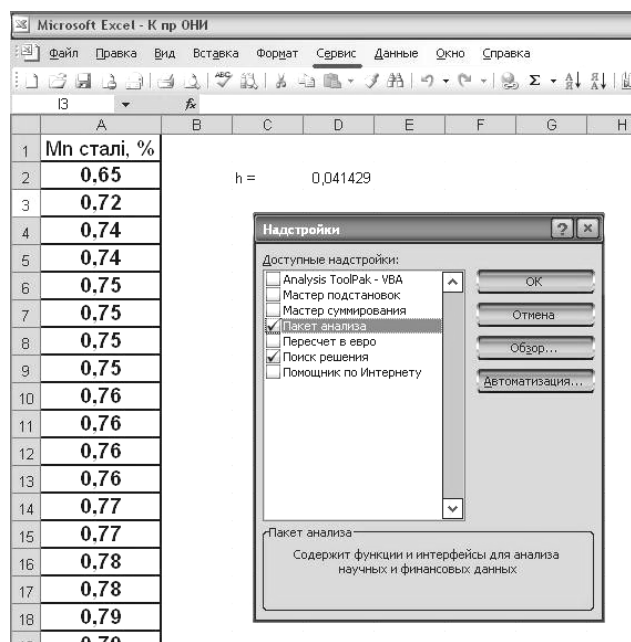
Microsoft Excel - К пр ОНИ

Файл Правка Вид Вставка Формат Сервис Данные Окно Справка

I3 $f_x$

| | A | B | C | D | E | F | G | H |
|---|---|---|---|---|---|---|---|---|
| 1 | Mn сталі, % | | | | | | | |
| 2 | 0,65 | | h = | 0,041429 | | | | |
| 3 | 0,72 | | | | | | | |
| 4 | 0,74 | | | | | | | |
| 5 | 0,74 | | | | | | | |
| 6 | 0,75 | | | | | | | |
| 7 | 0,75 | | | | | | | |
| 8 | 0,75 | | | | | | | |
| 9 | 0,75 | | | | | | | |
| 10 | 0,76 | | | | | | | |
| 11 | 0,76 | | | | | | | |
| 12 | 0,76 | | | | | | | |
| 13 | 0,76 | | | | | | | |
| 14 | 0,77 | | | | | | | |
| 15 | 0,77 | | | | | | | |
| 16 | 0,78 | | | | | | | |
| 17 | 0,78 | | | | | | | |
| 18 | 0,79 | | | | | | | |
| 19 | 0,79 | | | | | | | |

Надстройки

Доступные надстройки:
Analysis ToolPak - VBA
Мастер подстановок
Мастер суммирования
Пакет анализа
Пересчет в евро
Поиск решения
Помощник по Интернету

OK
Отмена
Обзор...
Автоматизация...

Пакет анализа
Содержит функции и интерфейсы для анализа научных и финансовых данных